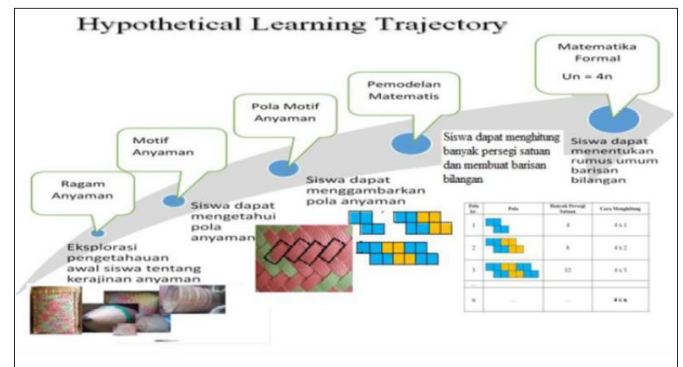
Hypothetical Learning Trajectory

Ragam Anyaman

Motif Anyaman

Pola Motif Anyaman

Pemodelan Matematis

Matematika Formal
Un = 4n

Eksplorasi pengetahuan awal siswa tentang kerajinan anyaman

Siswa dapat mengetahui pola anyaman

Siswa dapat menggambarkan pola anyaman

Siswa dapat menghitung banyak persegi satuan dan membuat barisan bilangan

Siswa dapat menentukan rumus umum barisan bilangan

| Pola ke- | Pola | Banyak Persegi Satuan | Cara Menghitung |
|---|---|---|---|
| 1 | | 4 | 4 x 1 |
| 2 | | 8 | 4 x 2 |
| 3 | | 12 | 4 x 3 |
| n | ... | ... | 4 x n |